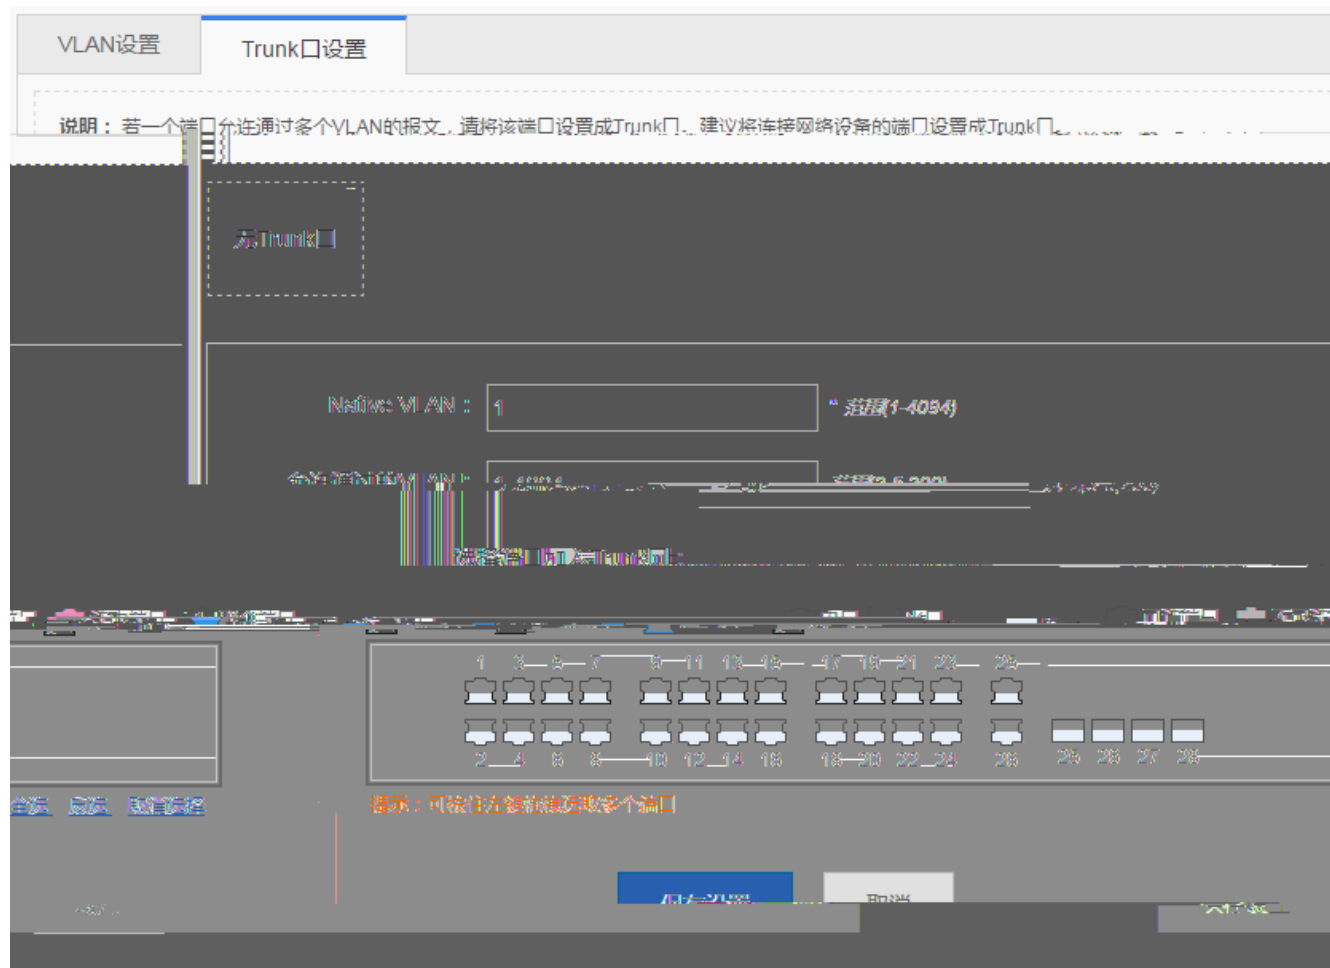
VLAN设置

Trunk口设置

说明：若一个端口允许通过多个VLAN的报文，请将该端口设置成Trunk口，建议将连接网络设备的端口设置成Trunk口。

无Trunk口

Native VLAN：

1

* 范围(1-4094)

允许通过的VLAN：

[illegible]

范围(2-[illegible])

请选择端口(可多选Trunk端口)：

1 3 5 7 9 11 13 15 17 19 21 23 25

2 4 6 8 10 12 14 16 18 20 22 24 26 25 26 27 28

全选 反选 取消选择

提示：可按住左键拖动选取多个端口

保存设置

取消